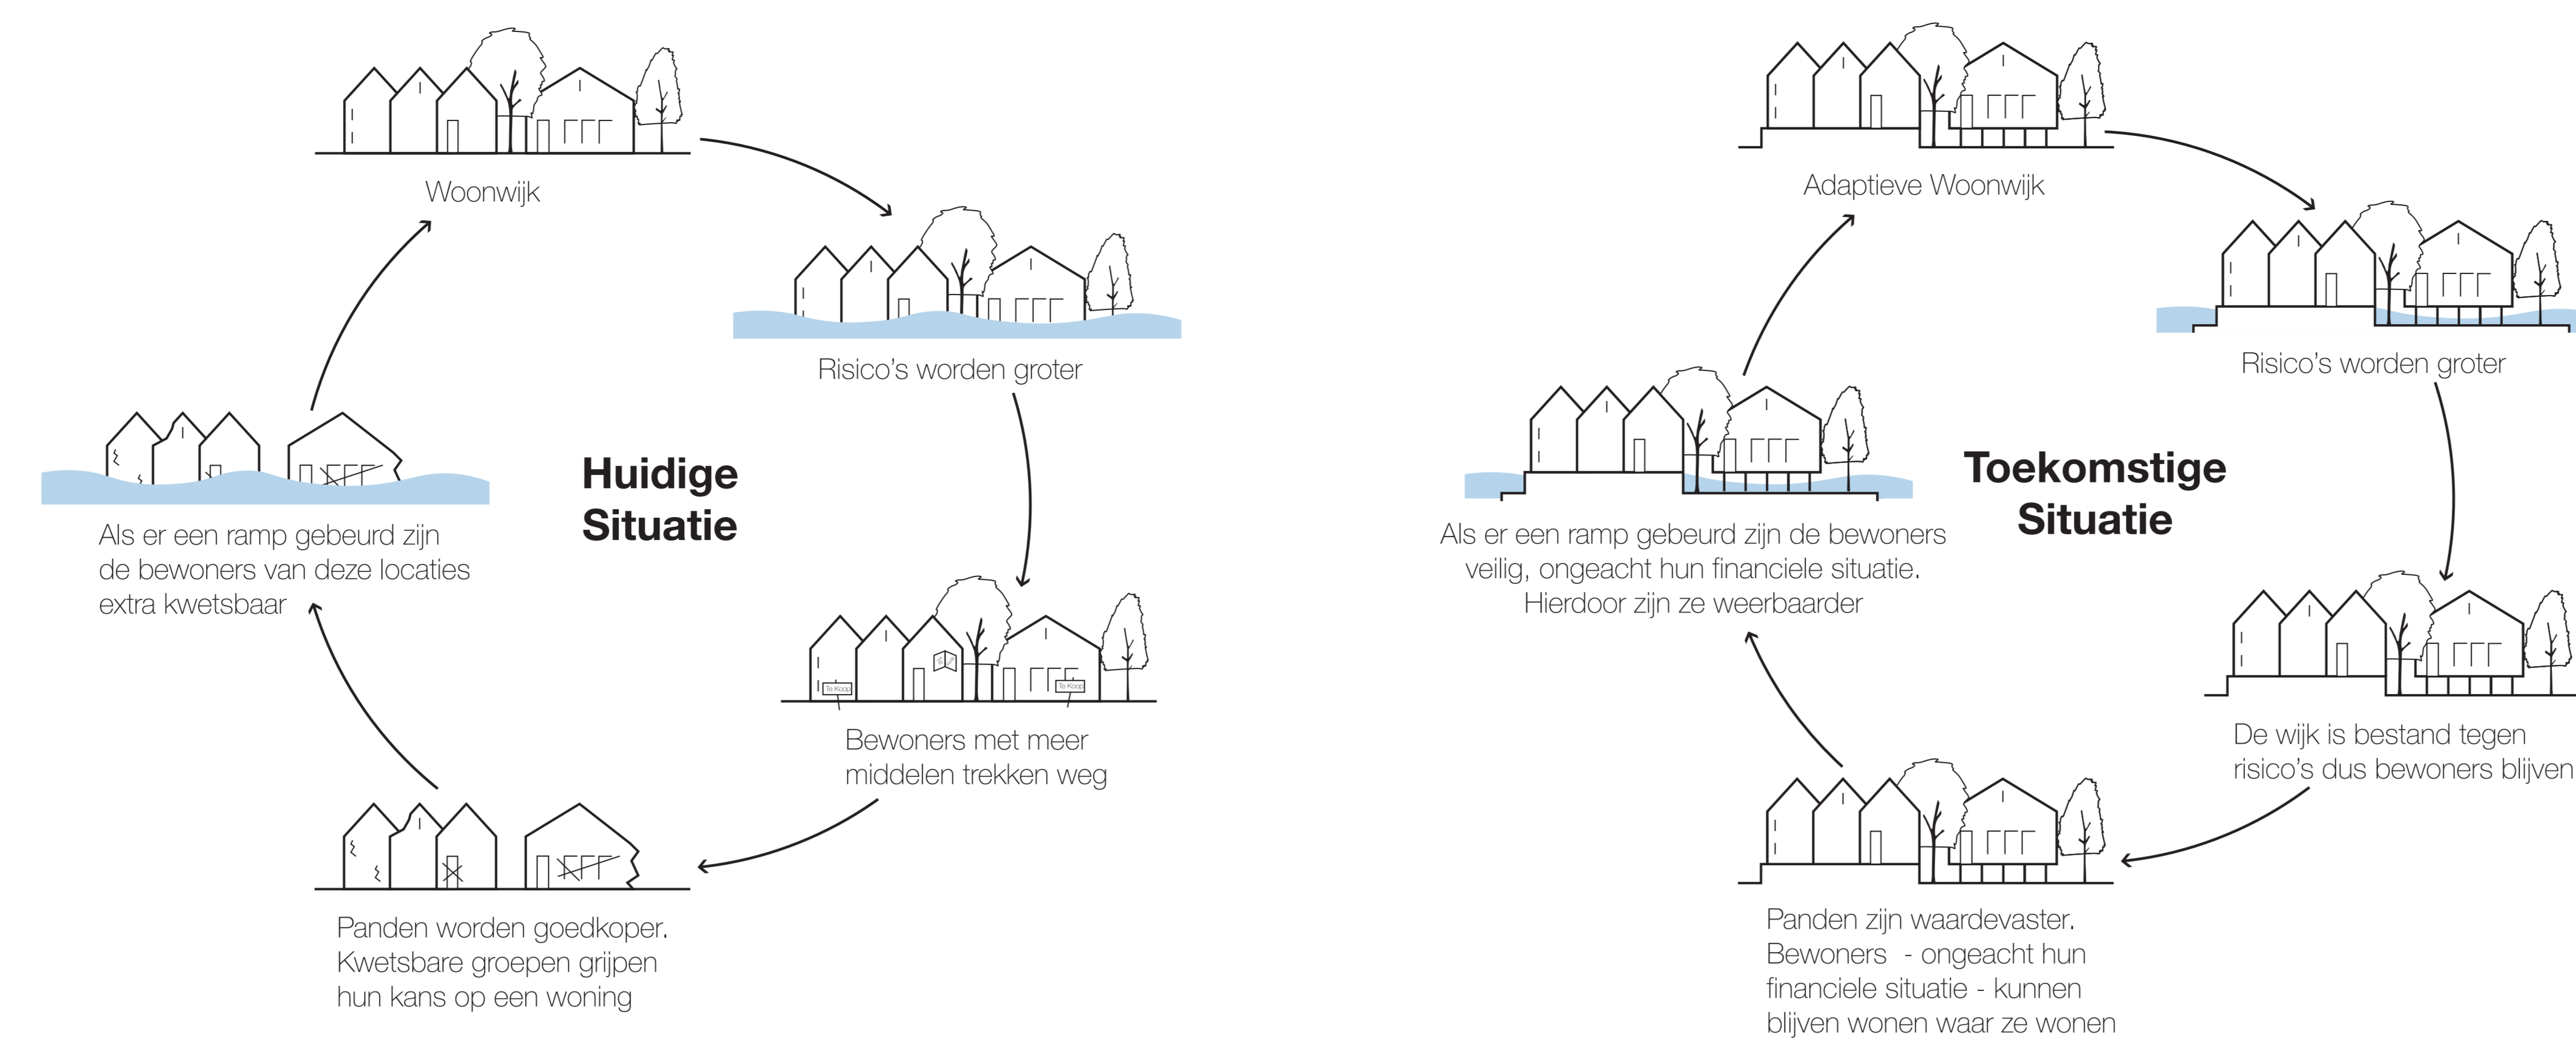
Woonwijk

Risico's worden groter

Huidige Situatie

Als er een ramp gebeurd zijn de bewoners van deze locaties extra kwetsbaar

Te Koop

Te Koop

Bewoners met meer middelen trekken weg

Panden worden goedkoper. Kwetsbare groepen grijpen hun kans op een woning

Adaptieve Woonwijk

Risico's worden groter

Toekomstige Situatie

Als er een ramp gebeurd zijn de bewoners veilig, ongeacht hun financiele situatie. Hierdoor zijn ze weerbaarder

De wijk is bestand tegen risico's dus bewoners blijven

Panden zijn waardevaster. Bewoners - ongeacht hun financiele situatie - kunnen blijven wonen waar ze wonen